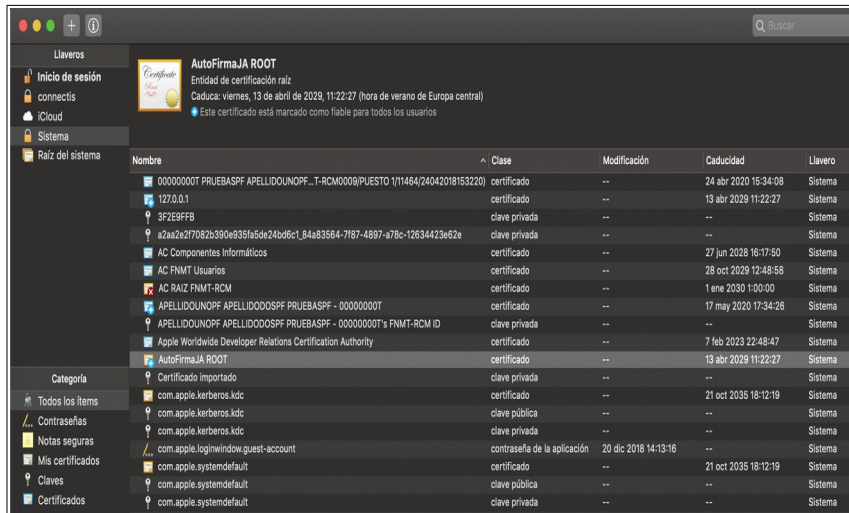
Q Buscar

Llaveros
Inicio de sesión
connectis
iCloud
Sistema
Raíz del sistema

Certificate

AutoFirmaJA ROOT
Entidad de certificación raíz
Caduca: viernes, 13 de abril de 2029, 11:22:27 (hora de verano de Europa central)
Este certificado está marcado como fiable para todos los usuarios

| Nombre | Clase | Modificación | Caducidad | Llavero |
|---|---|---|---|---|
| 00000000T PRUEBASPF APELLIDOUNOPF...T-RCM0009/PUESTO 1/11464/24042018153220) | certificado | -- | 24 abr 2020 15:34:08 | Sistema |
| 127.0.0.1 | certificado | -- | 13 abr 2029 11:22:27 | Sistema |
| 3F2E9FFB | clave privada | -- | -- | Sistema |
| a2aa2e2f7082b390e935fa5de24bd6c1_84a83564-7f87-4897-a78c-12634423e62e | certificado | -- | -- | Sistema |
| AC Componentes Informáticos | certificado | -- | 27 jun 2028 16:17:50 | Sistema |
| AC FNMT Usuarios | certificado | -- | 28 oct 2029 12:48:58 | Sistema |
| AC RAIZ FNMT-RCM | certificado | -- | 1 ene 2030 1:00:00 | Sistema |
| APELLIDOUNOPF APELLIDODOSPF PRUEBASPF - 00000000T | certificado | -- | 17 may 2020 17:34:26 | Sistema |
| APELLIDOUNOPF APELLIDODOSPF PRUEBASPF - 00000000T's FNMT-RCM ID | clave privada | -- | -- | Sistema |
| Apple Worldwide Developer Relations Certification Authority | certificado | -- | 7 feb 2023 22:48:47 | Sistema |
| AutoFirmaJA ROOT | certificado | -- | 13 abr 2029 11:22:27 | Sistema |
| Certificado importado | clave privada | -- | -- | Sistema |
| com.apple.kerberos.kdc | certificado | -- | 21 oct 2035 18:12:19 | Sistema |
| com.apple.kerberos.kdc | clave pública | -- | -- | Sistema |
| com.apple.kerberos.kdc | clave privada | -- | -- | Sistema |
| com.apple.loginwindow.guest-account | contraseña de la aplicación | 20 dic 2018 14:13:16 | -- | Sistema |
| com.apple.systemdefault | certificado | -- | 21 oct 2035 18:12:19 | Sistema |
| com.apple.systemdefault | clave pública | -- | -- | Sistema |
| com.apple.systemdefault | clave privada | -- | -- | Sistema |

Categoría
Todos los ítems
Contraseñas
Notas seguras
Mis certificados
Claves
Certificados